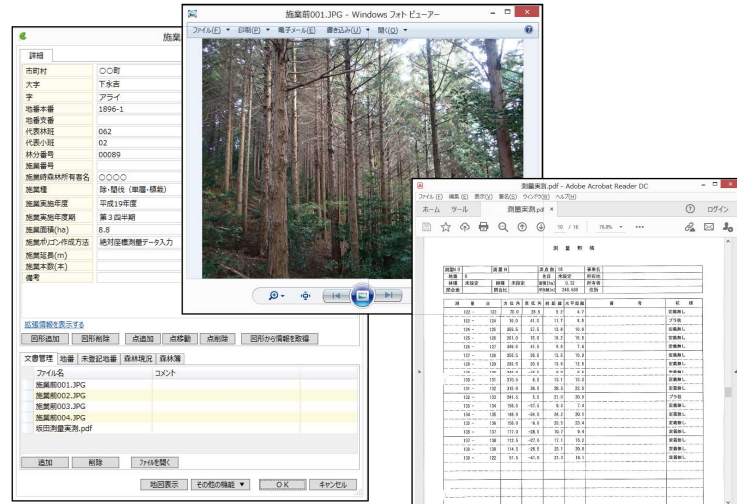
施業

詳細

| 市町村 | ○○町 |
|---|---|
| 大字 | 下永吉 |
| 字 | アライ |
| 地番本番 | 1896-1 |
| 地番支番 | |
| 代表林班 | 062 |
| 代表小班 | 02 |
| 林分番号 | 00089 |
| 施業番号 | |
| 施業時森林所有者名 | ○○○○ |
| 施業種 | 除・間伐（単層・標数） |
| 施業実施年度 | 平成19年度 |
| 施業実施年度期 | 第3四半期 |
| 施業面積(ha) | 8.8 |
| 施業ポリゴン作成方法 | 絶対座標測量データ入力 |
| 施業長(m) | |
| 施業本数(本) | |
| 備考 | |

拡張情報を表示する

回形追加 回形削除 点追加 点移動 削除 回形から情報を取得

文書管理 地番 未登記地番 森林現況 森林簿

| ファイル名 | コメント |
|---|---|
| 施業前001.JPG | |
| 施業前002.JPG | |
| 施業前003.JPG | |
| 施業前004.JPG | |
| 坂田測量実測.pdf | |

追加 削除 ファイルを開く

地図表示 その他の機能 ▼ OK キャンセル

施業前001.JPG - Windows フォト ビューアー

ファイル(F) 印刷(P) 電子メール(E) 書き込み(U) 開く(O)

測量実測.pdf - Adobe Acrobat Reader DC

ファイル(F) 編集(E) 表示(V) 署名(S) ウィンドウ(W) ヘルプ(H)

ホーム ツール 測量実測.pdf ×

ログイン

10 / 16 76.8%

測 量 野 帳

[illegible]